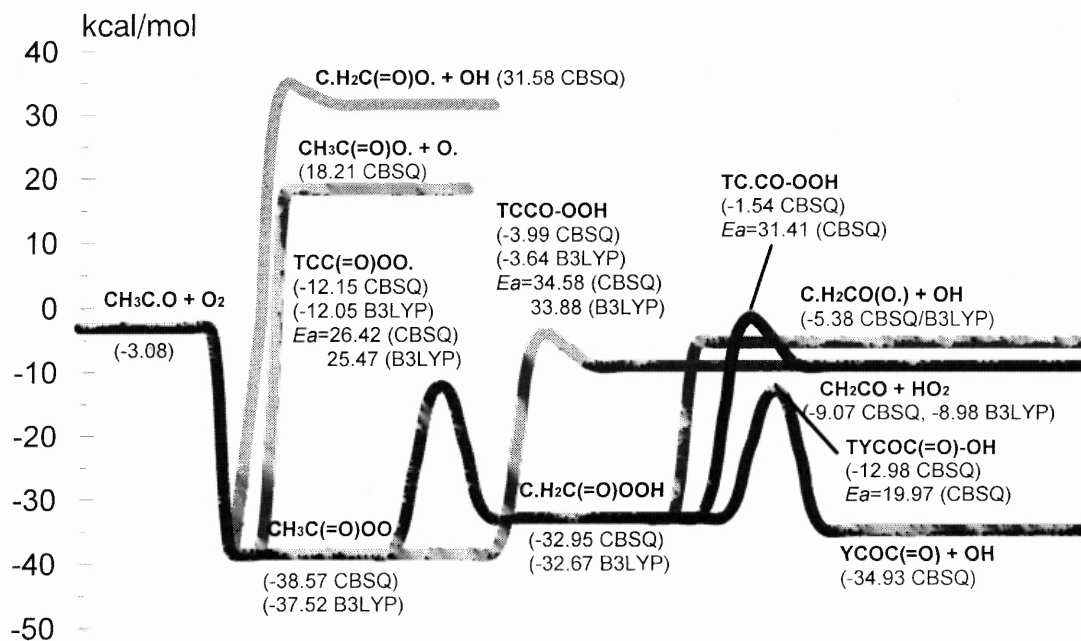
kcal/mol

40
30
20
10
0
-10
-20
-30
-40
-50

C.H$_2$C(=O)O. + OH (31.58 CBSQ)

CH$_3$C(=O)O. + O. (18.21 CBSQ)

TCC(=O)OO. (-12.15 CBSQ) (-12.05 B3LYP) *Ea*=26.42 (CBSQ) 25.47 (B3LYP)

TCCO-OOH (-3.99 CBSQ) (-3.64 B3LYP) *Ea*=34.58 (CBSQ) 33.88 (B3LYP)

TC.CO-OOH (-1.54 CBSQ) *Ea*=31.41 (CBSQ)

CH$_3$C.O + O$_2$

(-3.08)

C.H$_2$CO(O.) + OH (-5.38 CBSQ/B3LYP)

CH$_2$CO + HO$_2$ (-9.07 CBSQ, -8.98 B3LYP)

TYCOC(=O)-OH (-12.98 CBSQ) *Ea*=19.97 (CBSQ)

C.H$_2$C(=O)OOH

CH$_3$C(=O)OO.

(-32.95 CBSQ) (-32.67 B3LYP)

YCOC(=O) + OH (-34.93 CBSQ)

(-38.57 CBSQ) (-37.52 B3LYP)